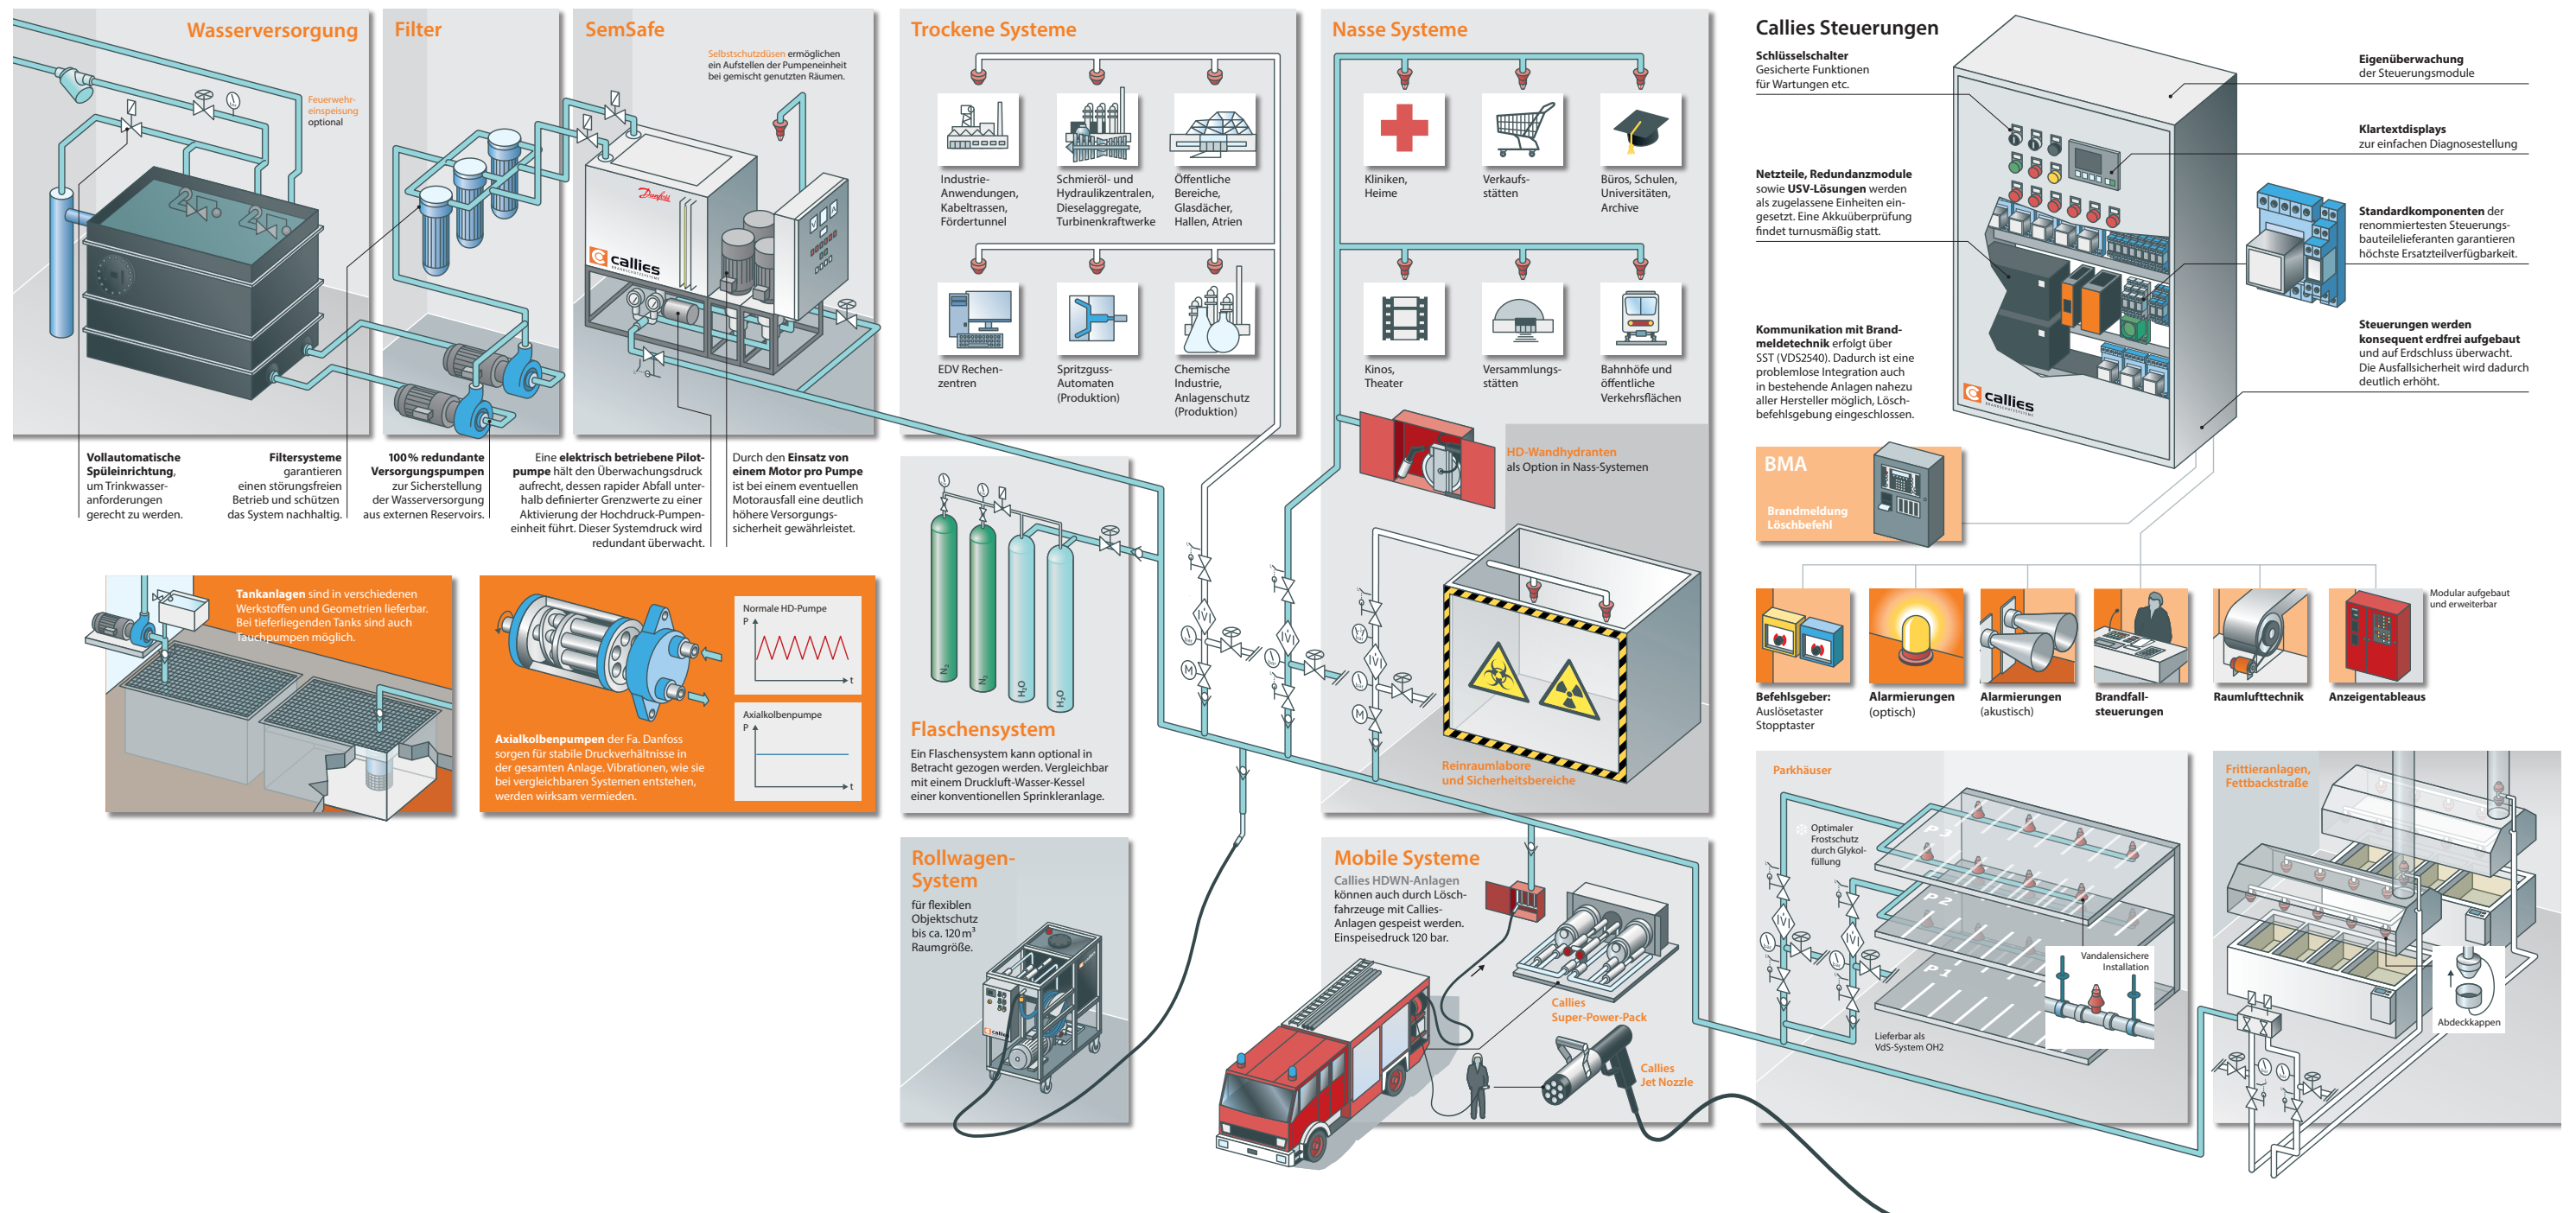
Wasserversorgung

Feuerwehreinspeisung optional

Filter

SemSafe

Selbstschutzdüsen ermöglichen ein Aufstellen der Pumpeneinheit bei gemischt genutzten Räumen.

Danfoss

Callies

Vollautomatische Spüleinrichtung, um Trinkwasseranforderungen gerecht zu werden.

Filtersysteme garantieren einen störungsfreien Betrieb und schützen das System nachhaltig.

100% redundante Versorgungspumpen zur Sicherstellung der Wasserversorgung aus externen Reservoirs.

Eine elektrisch betriebene Pilotpumpe hält den Überwachungsdruck aufrecht, dessen rapider Abfall unterhalb definierter Grenzwerte zu einer Aktivierung der Hochdruck-Pumpen-einheit führt. Dieser Systemdruck wird redundant überwacht.

Durch den Einsatz von einem Motor pro Pumpe ist bei einem eventuellen Motorausfall eine deutlich höhere Versorgungssicherheit gewährleistet.

Tankanlagen sind in verschiedenen Werkstoffen und Geometrien lieferbar. Bei tieferliegenden Tanks sind auch Tauchpumpen möglich.

Normale HD-Pumpe
P
t

Axialkolbenpumpe
P
t

Axialkolbenpumpen der Fa. Danfoss sorgen für stabile Druckverhältnisse in der gesamten Anlage. Vibrationen, wie sie bei vergleichbaren Systemen entstehen, werden wirksam vermieden.

Trockene Systeme

Industrie-Anwendungen, Kabeltrassen, Fördertunnel

Schmieröl- und Hydraulikzentralen, Dieselaggregate, Turbinenkraftwerke

Öffentliche Bereiche, Glasdächer, Hallen, Atrien

EDV Rechenzentren

Spritzguss-Automaten (Produktion)

Chemische Industrie, Anlagenschutz (Produktion)

$N_2$ $N_2$ $H_2O$ $H_2O$

Flaschensystem

Ein Flaschensystem kann optional in Betracht gezogen werden. Vergleichbar mit einem Druckluft-Wasser-Kessel einer konventionellen Sprinkleranlage.

Rollwagen-System

für flexiblen Objektschutz bis ca. 120 m³ Raumgröße.

Nasse Systeme

Kliniken, Heime

Verkaufsstätten

Büros, Schulen, Universitäten, Archive

Kinos, Theater

Versammlungsstätten

Bahnhöfe und öffentliche Verkehrsflächen

HD-Wandhydranten als Option in Nass-Systemen

Reinraumlabore und Sicherheitsbereiche

Mobile Systeme

Callies HDWN-Anlagen können auch durch Löschfahrzeuge mit Callies-Anlagen gespeist werden. Einspeisedruck 120 bar.

Callies Super-Power-Pack

Callies Jet Nozzle

Callies Steuerungen

Schlüsselschalter
Gesicherte Funktionen für Wartungen etc.

Netzteile, Redundanzmodule sowie USV-Lösungen werden als zugelassene Einheiten eingesetzt. Eine Akkuüberprüfung findet turnusmäßig statt.

Kommunikation mit Brandmeldetechnik erfolgt über SST (VDS2540). Dadurch ist eine problemlose Integration auch in bestehende Anlagen nahezu aller Hersteller möglich, Löschbefehlsgebung eingeschlossen.

Eigenüberwachung der Steuerungsmodule

Klartextdisplays zur einfachen Diagnosestellung

Standardkomponenten der renommiertesten Steuerungsbauteilelieferanten garantieren höchste Ersatzteilverfügbarkeit.

Steuerungen werden konsequent erdfrei aufgebaut und auf Erdschluss überwacht. Die Ausfallsicherheit wird dadurch deutlich erhöht.

Callies

BMA
Brandmeldung
Löschbefehl

Modular aufgebaut und erweiterbar

Befehlsgeber: Auslösetaster Stopptaster

Alarmierungen (optisch)

Alarmierungen (akustisch)

Brandfallsteuerungen

Raumlufttechnik

Anzeigentableaus

Parkhäuser

Optimaler Frostschutz durch Glykolfüllung

Vandalensichere Installation

Lieferbar als VdS-System OH2

Frittieranlagen, Fettbackstraße

Abdeckkappen